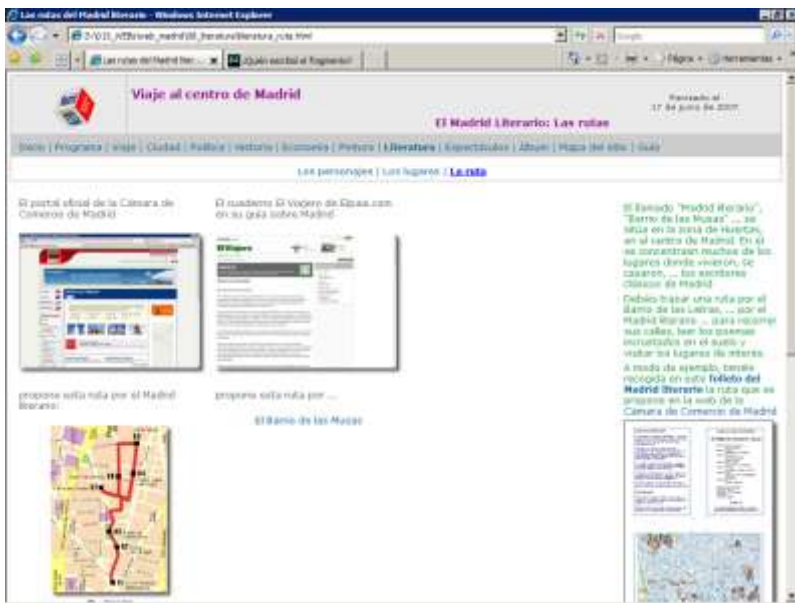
Las rutas del Madrid literario - Windows Internet Explorer

Las rutas del Madrid liter... | ¿Quién escribió el Fragmento?

Página | Herramientas

Viaje al centro de Madrid

Revisado el 17 de junio de 2007

El Madrid Literario: Las rutas

Inicio | Programa | Viaje | Ciudad | Política | Historia | Economía | Pintura | Literatura | Espectáculos | Álbum | Mapa del sitio | Guía

Los personajes | Los lugares | La ruta

El portal oficial de la Cámara de Comercio de Madrid

propone esta ruta por el Madrid literario:

El cuaderno El Viajero de Elpais.com en su guía sobre Madrid

propone esta ruta por ...

El Barrio de las Musas

El llamado "Madrid literario", "Barrio de las Musas" ... se sitúa en la zona de Huertas, en el centro de Madrid. En él se concentran muchos de los lugares donde vivieron, se casaron, ... los escritores clásicos de Madrid.

Debéis trazar una ruta por el Barrio de las Letras, ... por el Madrid literario ... para recorrer sus calles, leer los poemas incrustados en el suelo y visitar los lugares de interés.

A modo de ejemplo, tenéis recogida en este folleto del Madrid literario la ruta que se propone en la web de la Cámara de Comercio de Madrid.